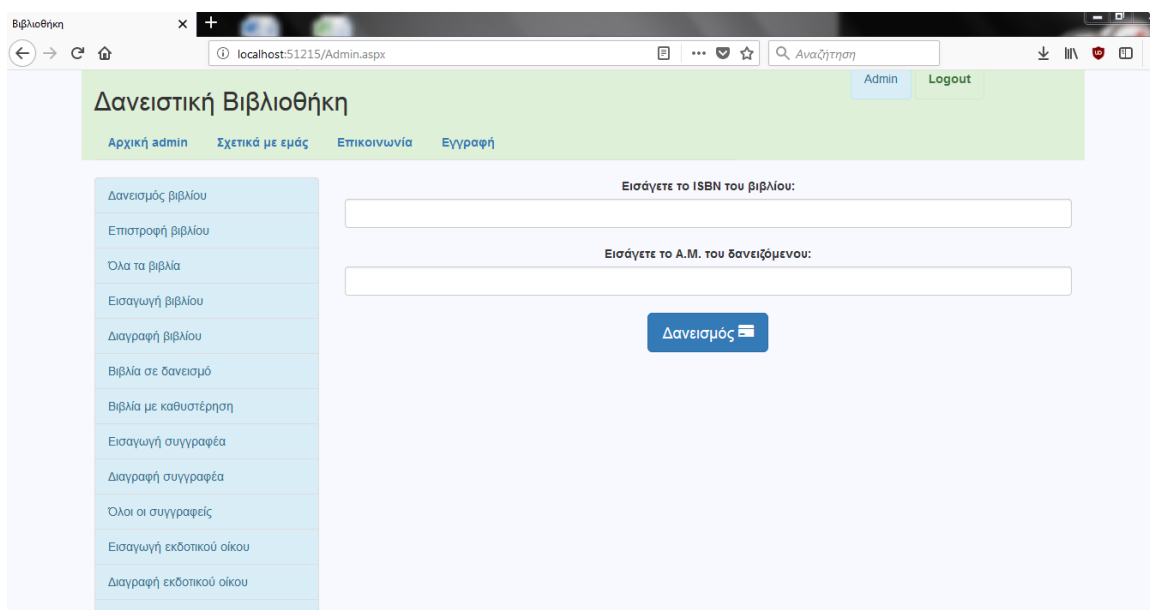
Βιβλιοθήκη
localhost:51215/Admin.aspx
Αναζήτηση

Admin
Logout

Δανειστική Βιβλιοθήκη

Αρχική admin
Σχετικά με εμάς
Επικοινωνία
Εγγραφή

Δανεισμός βιβλίου
Επιστροφή βιβλίου
Όλα τα βιβλία
Εισαγωγή βιβλίου
Διαγραφή βιβλίου
Βιβλία σε δανεισμό
Βιβλία με καθυστέρηση
Εισαγωγή συγγραφέα
Διαγραφή συγγραφέα
Όλοι οι συγγραφείς
Εισαγωγή εκδοτικού οίκου
Διαγραφή εκδοτικού οίκου

Εισάγετε το ISBN του βιβλίου:

Εισάγετε το Α.Μ. του δανειζόμενου:

Δανεισμός